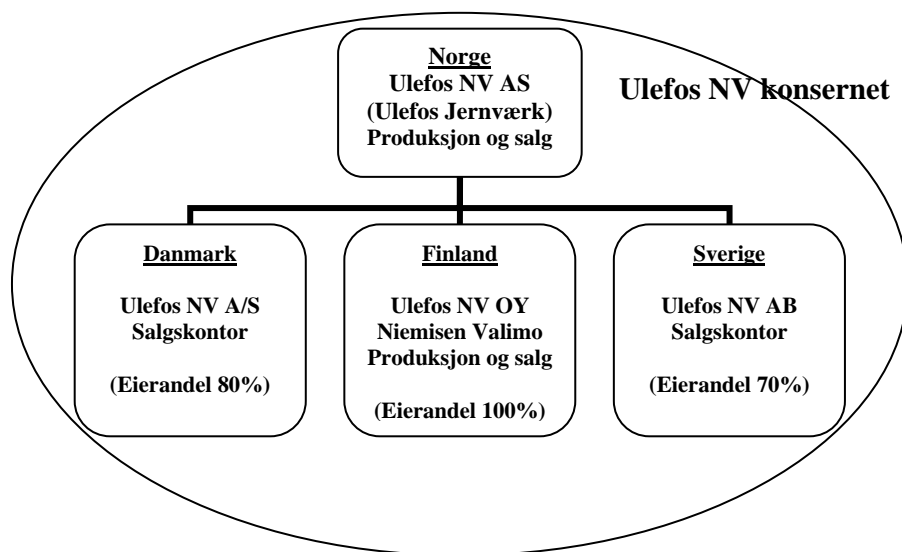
Norge
Ulefos NV AS
(Ulefos Jernværk)
Produksjon og salg

Ulefos NV konsernet

Danmark

Ulefos NV A/S
Salgskontor

(Eierandel 80%)

Finland

Ulefos NV OY
Niemisen Valimo
Produksjon og salg

(Eierandel 100%)

Sverige

Ulefos NV AB
Salgskontor

(Eierandel 70%)